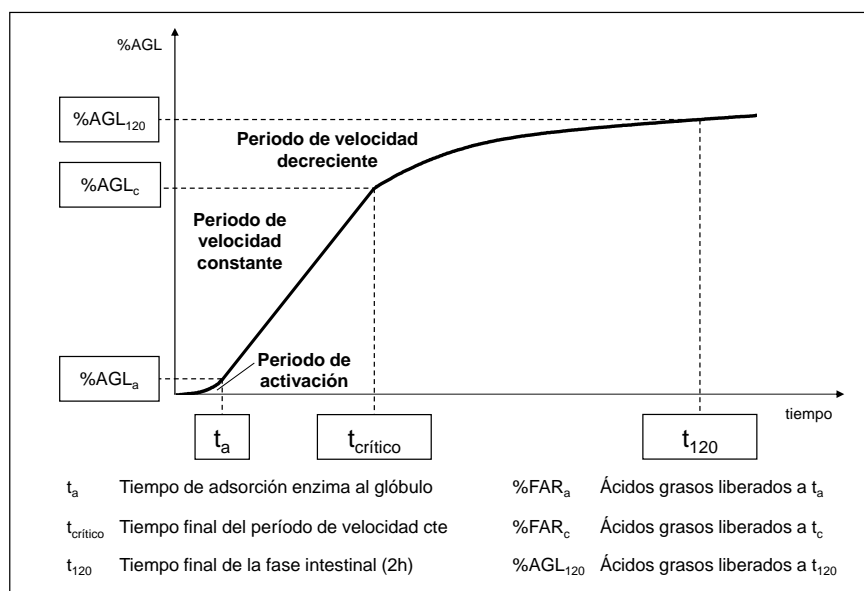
%AGL

$\%AGL_{120}$

Periodo de velocidad decreciente

$\%AGL_{c}$

Periodo de velocidad constante

$\%AGL_{a}$

Periodo de activación

tiempo

$t_a$

$t_{crítico}$

$t_{120}$

$t_a$ Tiempo de adsorción enzima al glóbulo

$t_{crítico}$ Tiempo final del período de velocidad cte

$t_{120}$ Tiempo final de la fase intestinal (2h)

$\%FAR_a$ Ácidos grasos liberados a $t_a$

$\%FAR_c$ Ácidos grasos liberados a $t_c$

$\%AGL_{120}$ Ácidos grasos liberados a $t_{120}$